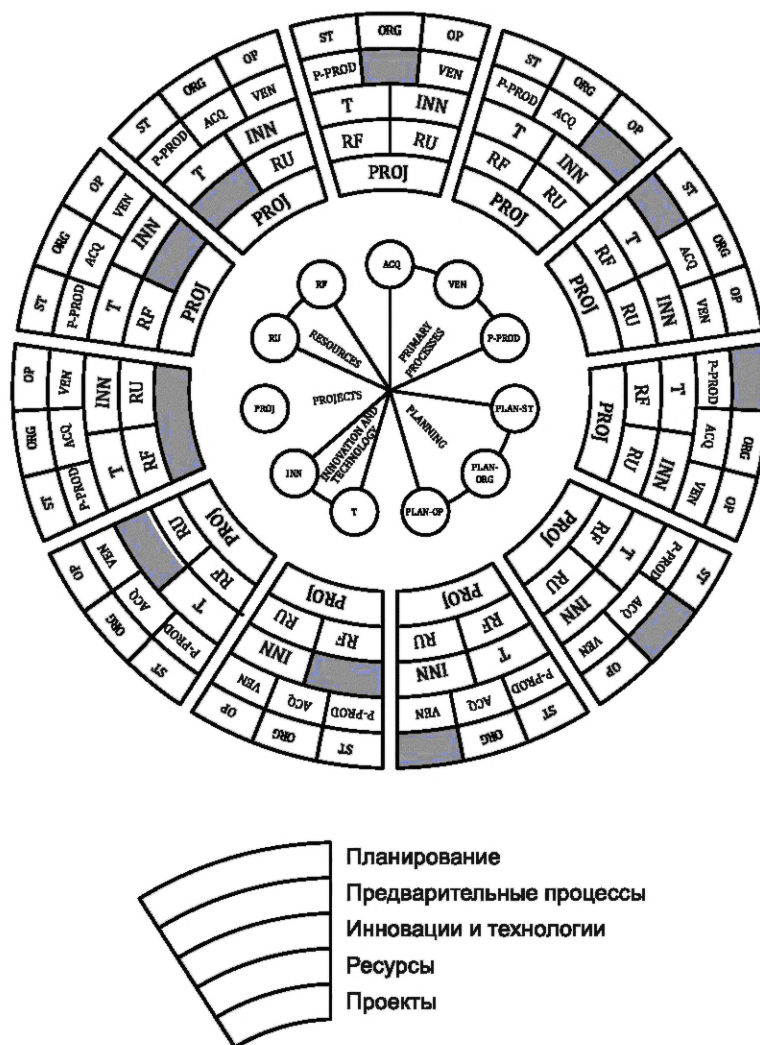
ST ORG OP
P-PROD VEN
T INN
RF RU
PROJ

ST ORG OP
P-PROD ACQ
T INN
RF RU
PROJ

ST ORG
ACQ
T INN
RF RU
PROJ
VEN OP

P-PROD
T
RF
PROJ
RU INN
ACQ ORG
VEN OP

ST
P-PROD
T
RF
PROJ
ACQ
INN
RU
VEN
OP

ST
P-PROD ACQ
T INN
RF RU
PROJ
ORG VEN OP

ST ORG OP
P-PROD ACQ VEN
T INN
RF RU
PROJ

ST ORG OP
P-PROD ACQ VEN
T INN
RF RU
PROJ

ST ORG
P-PROD ACQ VEN
T INN
RF RU
PROJ
OP

ST ORG OP
P-PROD ACQ VEN
T INN
RF RU
PROJ

ST ORG OP
P-PROD ACQ VEN
T INN
RF RU
PROJ

RF
RU
PROJ
RESOURCES
PROJECTS
ACQ
VEN
P-PROD
PRIMARY PROCESSES
PLAN-ST
PLANNING
PLAN-ORG
PLAN-OP
T
INN
INNOVATION AND TECHNOLOGY

Планирование
Предварительные процессы
Инновации и технологии
Ресурсы
Проекты